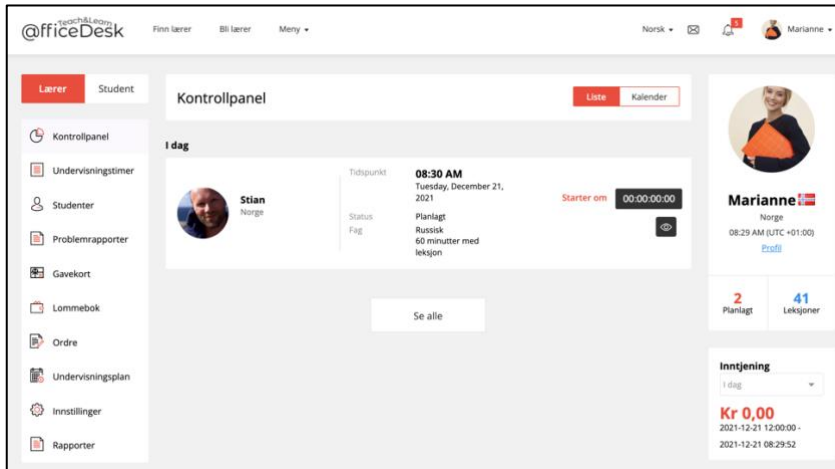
Teach&Learn
@fficeDesk

Finn lærer
Bli lærer
Meny

Norsk
1
Marianne

Lærer
Student

Kontrollpanel
Undervisningstimer
Studenter
Problemrapporter
Gavekort
Lommebok
Ordre
Undervisningsplan
Innstillinger
Rapporter

Kontrollpanel

Liste
Kalender

I dag

Stian
Norge

Tidspunkt
08:30 AM
Tuesday, December 21, 2021

Status
Planlagt

Fag
Russisk
60 minutter med leksjon

Starter om
00:00:00:00

Se alle

Marianne
Norge
08:29 AM (UTC +01:00)
Profil

2
Planlagt

41
Leksjoner

Inntjening
I dag
Kr 0,00
2021-12-21 12:00:00 -
2021-12-21 08:29:52